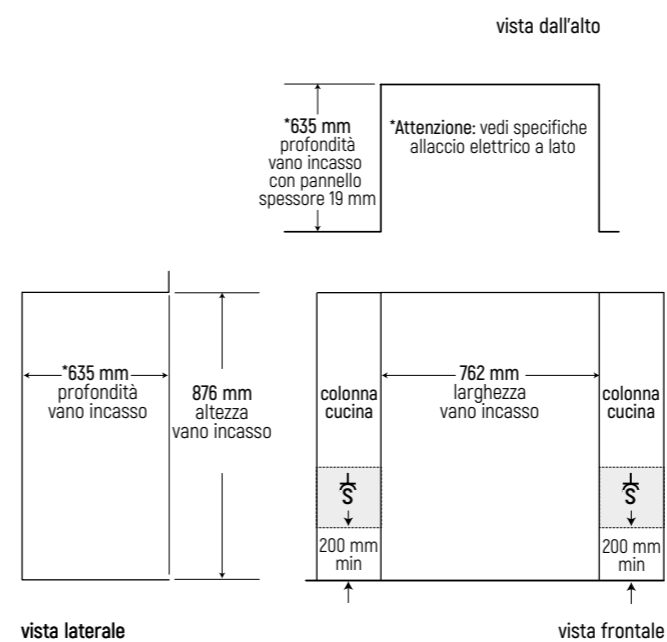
vista dall'alto

*635 mm
profondità
vano incasso
con pannello
spessore 19 mm

*Attenzione: vedi specifiche
allaccio elettrico a lato

*635 mm
profondità
vano incasso

876 mm
altezza
vano incasso

colonna
cucina

762 mm
larghezza
vano incasso

colonna
cucina

S

S

200 mm
min

200 mm
min

vista laterale

vista frontale